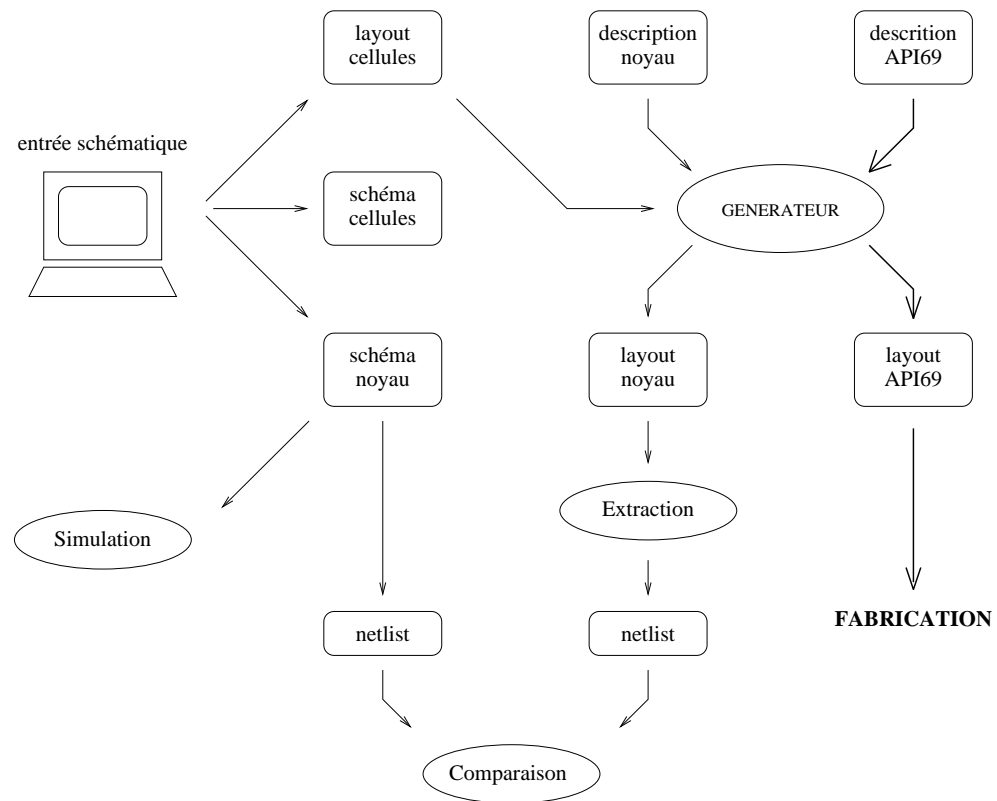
layout cellules

description noyau

descrition API69

entrée schématique

schéma cellules

GENERATEUR

schéma noyau

layout noyau

layout API69

Simulation

Extraction

netlist

netlist

FABRICATION

Comparaison